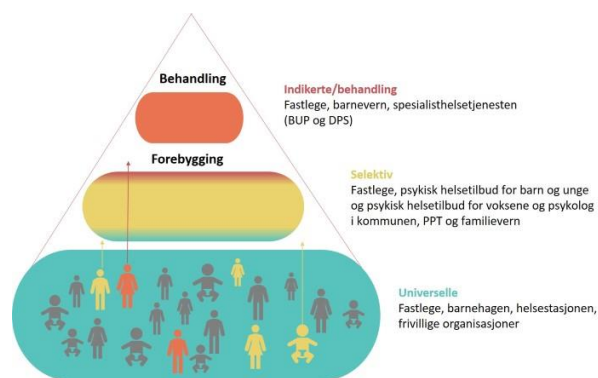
Behandling

Forebygging

Indikerte/behandling
Fastlege, barnevern, spesialisthelsetjenesten (BUP og DPS)

Selektiv
Fastlege, psykisk helsetilbud for barn og unge og psykisk helsetilbud for voksene og psykolog i kommunen, PPT og familievern

Universelle
Fastlege, barnehagen, helsestasjonen, frivillige organisasjoner